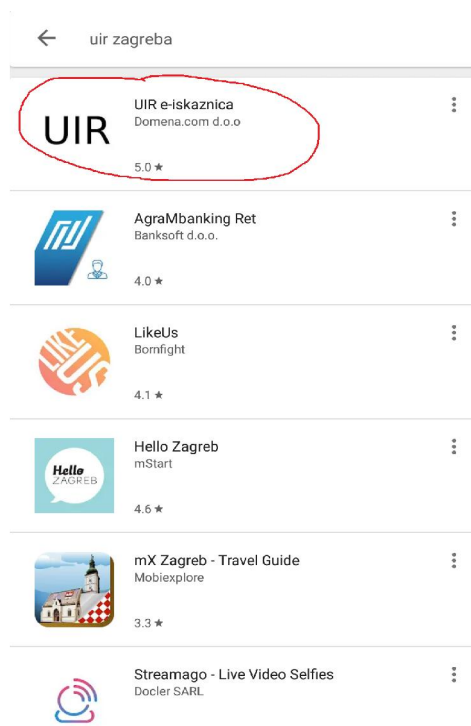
uir zagreba

UIR
UIR e-iskaznica
Domena.com d.o.o
5.0 ★

AgraMbanking Ret
Banksoft d.o.o.
4.0 ★

LikeUs
Bornfight
4.1 ★

Hello ZAGREB
Hello Zagreb
mStart
4.6 ★

mX Zagreb - Travel Guide
Mobiexplore
3.3 ★

Streamago - Live Video Selfies
Docler SARL